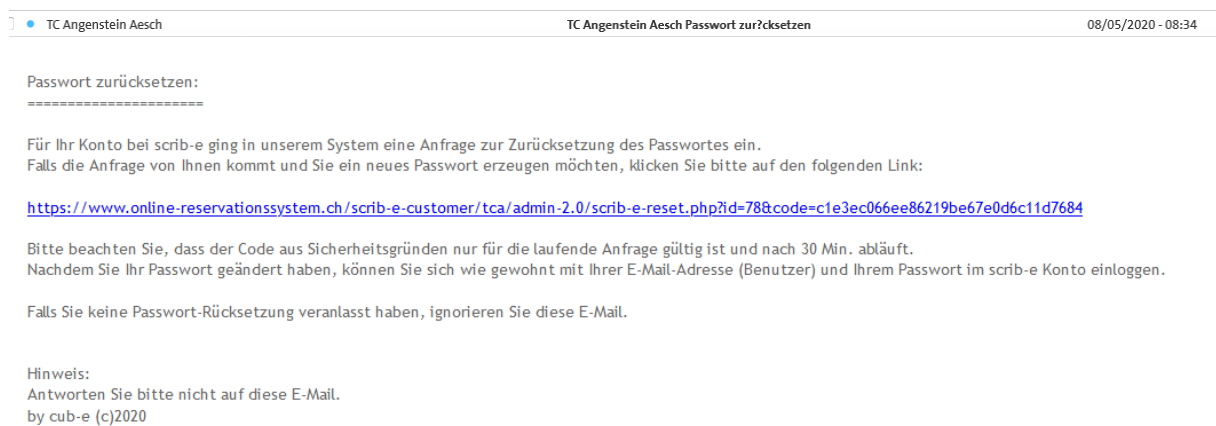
TC Angenstein Aesch

TC Angenstein Aesch Passwort zur?cksetzen

08/05/2020 - 08:34

Passwort zurücksetzen:
======================

Für Ihr Konto bei scrib-e ging in unserem System eine Anfrage zur Zurücksetzung des Passwortes ein.
Falls die Anfrage von Ihnen kommt und Sie ein neues Passwort erzeugen möchten, klicken Sie bitte auf den folgenden Link:

https://www.online-reservationssystem.ch/scrib-e-customer/tca/admin-2.0/scrib-e-reset.php?id=78&code=c1e3ec066ee86219be67e0d6c11d7684

Bitte beachten Sie, dass der Code aus Sicherheitsgründen nur für die laufende Anfrage gültig ist und nach 30 Min. abläuft.
Nachdem Sie Ihr Passwort geändert haben, können Sie sich wie gewohnt mit Ihrer E-Mail-Adresse (Benutzer) und Ihrem Passwort im scrib-e Konto einloggen.

Falls Sie keine Passwort-Rücksetzung veranlasst haben, ignorieren Sie diese E-Mail.

Hinweis:
Antworten Sie bitte nicht auf diese E-Mail.
by cub-e (c)2020